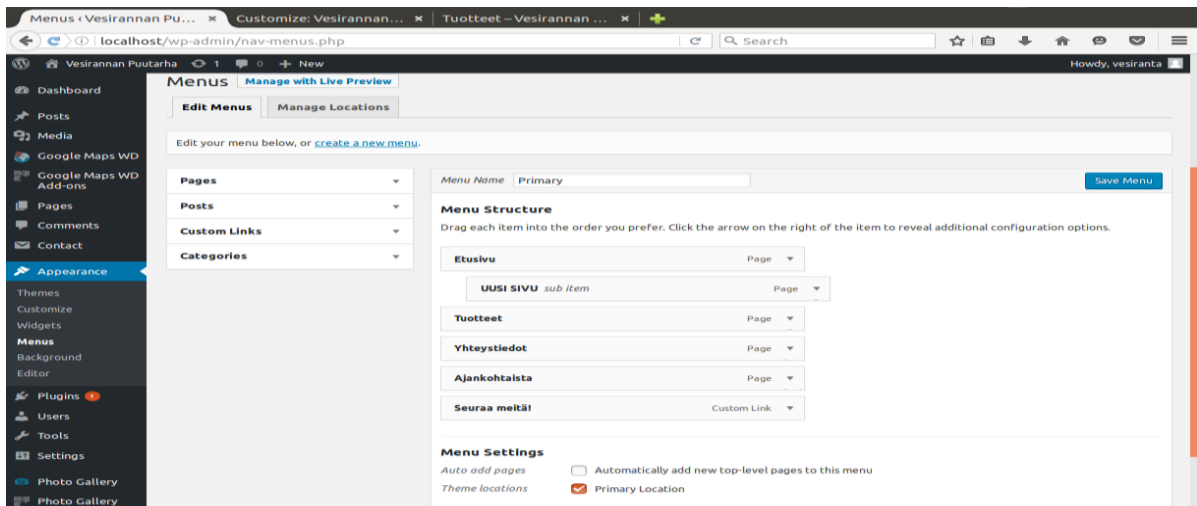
Menus ‹ Vesirannan Pu... × Customize: Vesirannan... × Tuotteet – Vesirannan ... ×

localhost/wp-admin/nav-menus.php

Search

Vesirannan Puutarha 1 0 + New

Howdy, vesiranta

Dashboard
Posts
Media
Google Maps WD
Google Maps WD Add-ons
Pages
Comments
Contact
Appearance
Themes
Customize
Widgets
Menus
Background
Editor
Plugins 1
Users
Tools
Settings
Photo Gallery
Photo Gallery

Menus Manage with Live Preview

Edit Menus Manage Locations

Edit your menu below, or create a new menu.

Pages
Posts
Custom Links
Categories

Menu Name Primary

Save Menu

Menu Structure

Drag each item into the order you prefer. Click the arrow on the right of the item to reveal additional configuration options.

Etusivu Page
UUSI SIVU sub item Page
Tuotteet Page
Yhteystiedot Page
Ajankohtaista Page
Seuraa meitä! Custom Link

Menu Settings

Auto add pages Automatically add new top-level pages to this menu

Theme locations Primary Location